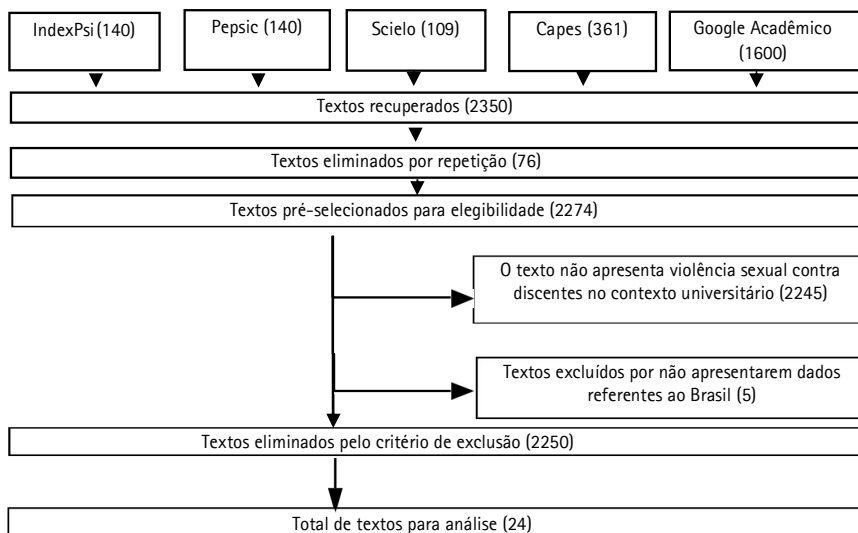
IndexPsi (140)

Pepsic (140)

Scielo (109)

Capes (361)

Google Acadêmico (1600)

Textos recuperados (2350)

Textos eliminados por repetição (76)

Textos pré-selecionados para elegibilidade (2274)

O texto não apresenta violência sexual contra discentes no contexto universitário (2245)

Textos excluídos por não apresentarem dados referentes ao Brasil (5)

Textos eliminados pelo critério de exclusão (2250)

Total de textos para análise (24)